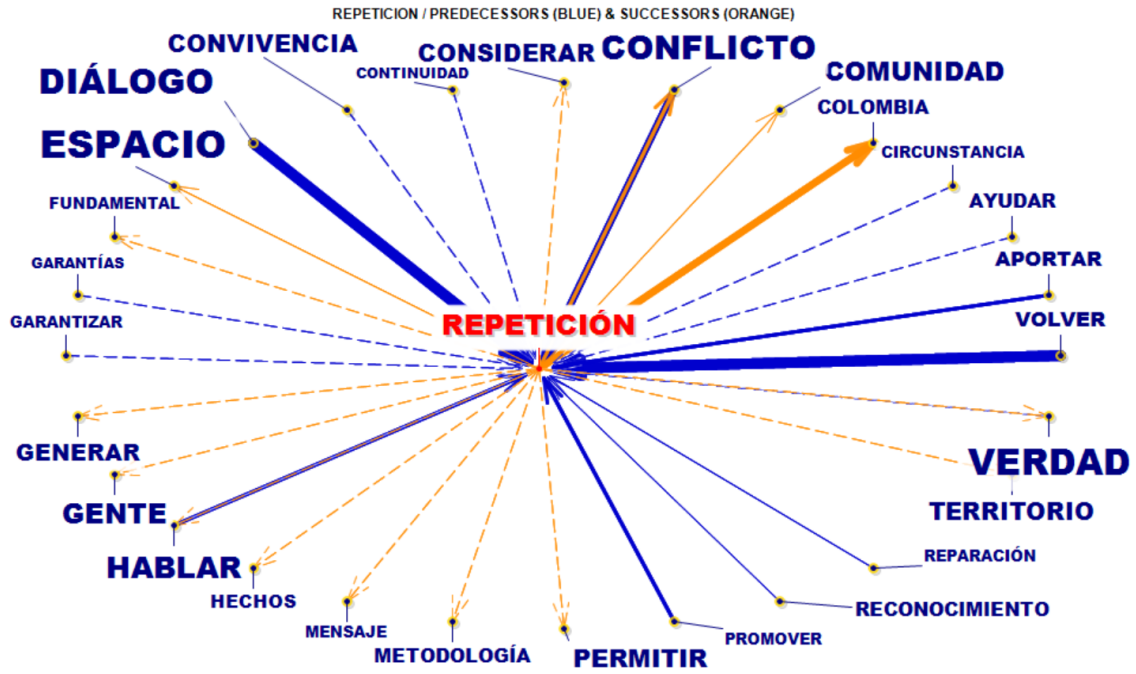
REPETICION / PREDECESSORS (BLUE) & SUCCESSORS (ORANGE)

CONVIVENCIA
CONSIDERAR
CONFLICTO
DIÁLOGO
CONTINUIDAD
COMUNIDAD
COLOMBIA
ESPACIO
CIRCUNSTANCIA
FUNDAMENTAL
AYUDAR
GARANTÍAS
APORTAR
GARANTIZAR
REPETICIÓN
VOLVER
GENERAR
VERDAD
GENTE
TERRITORIO
HABLAR
REPARACIÓN
HECHOS
RECONOCIMIENTO
MENSAJE
PROMOVER
METODOLOGÍA
PERMITIR